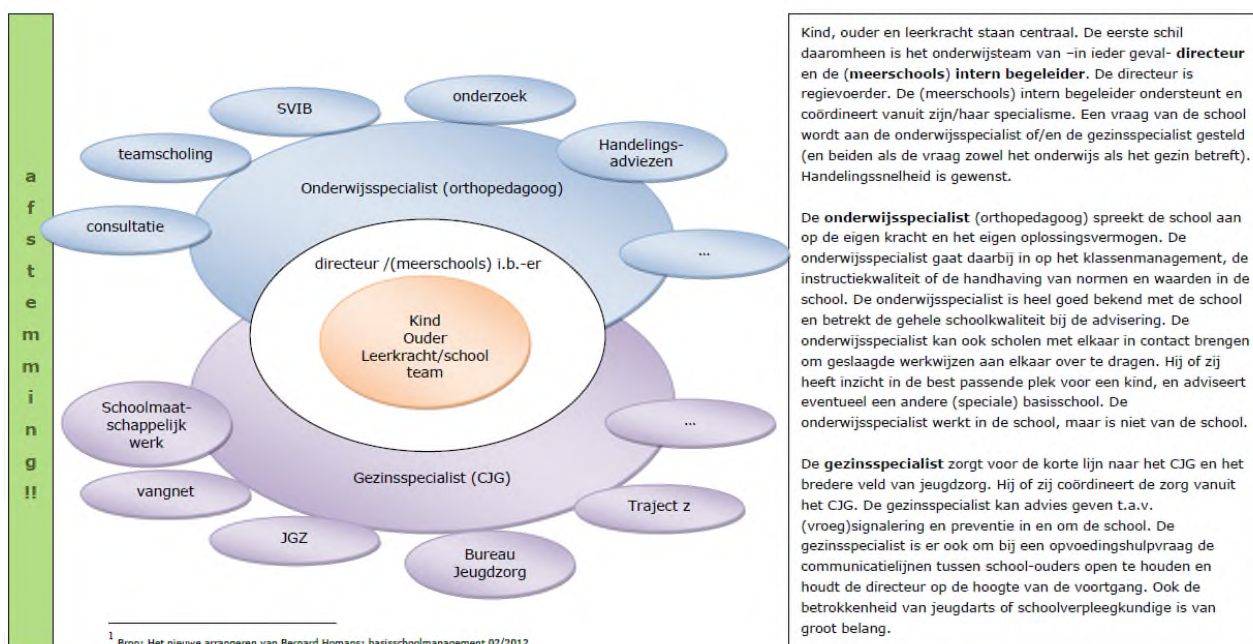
a
f
s
t
e
m
m
i
n
g
!!

SVIB

onderzoek

teamscholing

Handelings-adviezen

Onderwijsspecialist (orthopedagoog)

consultatie

...

directeur /(meerschools) i.b.-er

Kind
Ouder
Leerkracht/school
team

Schoolmaat-schappelijk werk

...

Gezinsspecialist (CJG)

vangnet

Traject z

JGZ

Bureau Jeugdzorg

$^1$ Bron: Het nieuwe arrangeren van Bernard Homans; basisschoolmanagement 02/2012

Kind, ouder en leerkracht staan centraal. De eerste schil daaromheen is het onderwijsteam van –in ieder geval- **directeur** en de (**meerschools**) **intern begeleider**. De directeur is regievoerder. De (meerschools) intern begeleider ondersteunt en coördineert vanuit zijn/haar specialisme. Een vraag van de school wordt aan de onderwijsspecialist of/en de gezinsspecialist gesteld (en beiden als de vraag zowel het onderwijs als het gezin betreft). Handelingssnelheid is gewenst.

De **onderwijsspecialist** (orthopedagoog) spreekt de school aan op de eigen kracht en het eigen oplossingsvermogen. De onderwijsspecialist gaat daarbij in op het klassenmanagement, de instructiekwaliteit of de handhaving van normen en waarden in de school. De onderwijsspecialist is heel goed bekend met de school en betrekt de gehele schoolkwaliteit bij de advisering. De onderwijsspecialist kan ook scholen met elkaar in contact brengen om geslaagde werkwijzen aan elkaar over te dragen. Hij of zij heeft inzicht in de best passende plek voor een kind, en adviseert eventueel een andere (speciale) basisschool. De onderwijsspecialist werkt in de school, maar is niet van de school.

De **gezinsspecialist** zorgt voor de korte lijn naar het CJG en het bredere veld van jeugdzorg. Hij of zij coördineert de zorg vanuit het CJG. De gezinsspecialist kan advies geven t.a.v. (vroeg)signalering en preventie in en om de school. De gezinsspecialist is er ook om bij een opvoedingshulpvraag de communicatielijnen tussen school-ouders open te houden en houdt de directeur op de hoogte van de voortgang. Ook de betrokkenheid van jeugdarts of schoolverpleegkundige is van groot belang.